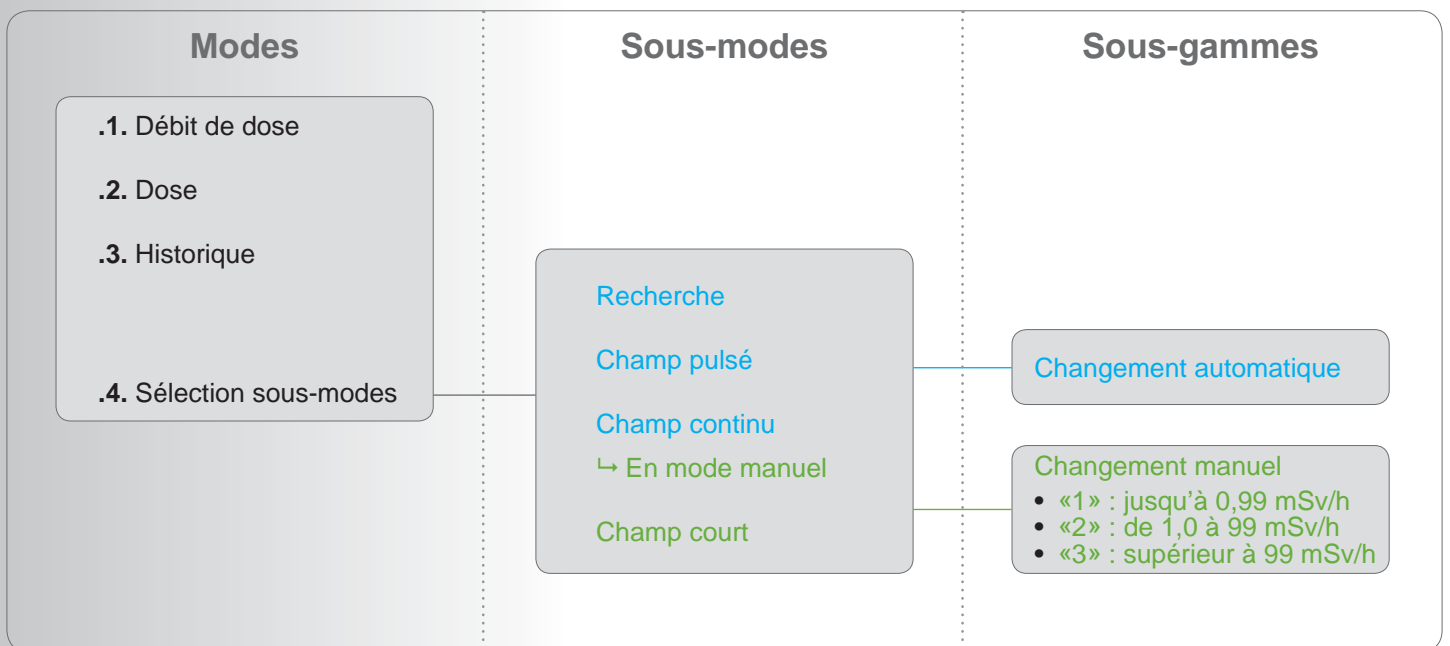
Modes

.1. Débit de dose

.2. Dose

.3. Historique

.4. Sélection sous-modes

Sous-modes

Recherche

Champ pulsé

Champ continu

↳ En mode manuel

Champ court

Sous-gammes

Changement automatique

Changement manuel
- «1» : jusqu'à 0,99 mSv/h
- «2» : de 1,0 à 99 mSv/h
- «3» : supérieur à 99 mSv/h